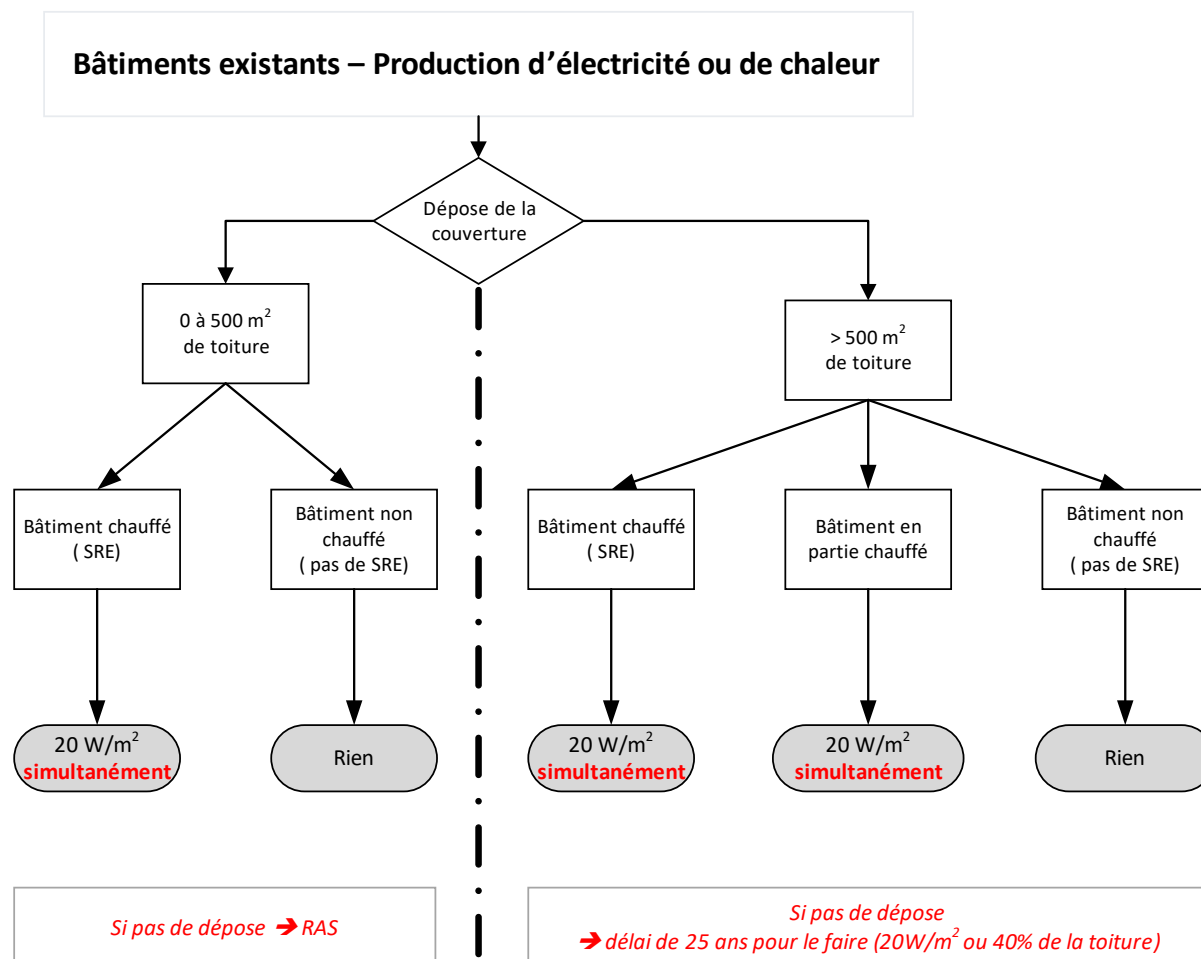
Bâtiments existants – Production d’électricité ou de chaleur

Dépose de la couverture

0 à 500 $m^2$ de toiture

> 500 $m^2$ de toiture

Bâtiment chauffé ( SRE)

Bâtiment non chauffé ( pas de SRE)

Bâtiment chauffé ( SRE)

Bâtiment en partie chauffé

Bâtiment non chauffé ( pas de SRE)

20 $W/m^2$ simultanément

Rien

20 $W/m^2$ simultanément

20 $W/m^2$ simultanément

Rien

Si pas de dépose ➔ RAS

Si pas de dépose ➔ délai de 25 ans pour le faire (20$W/m^2$ ou 40% de la toiture)